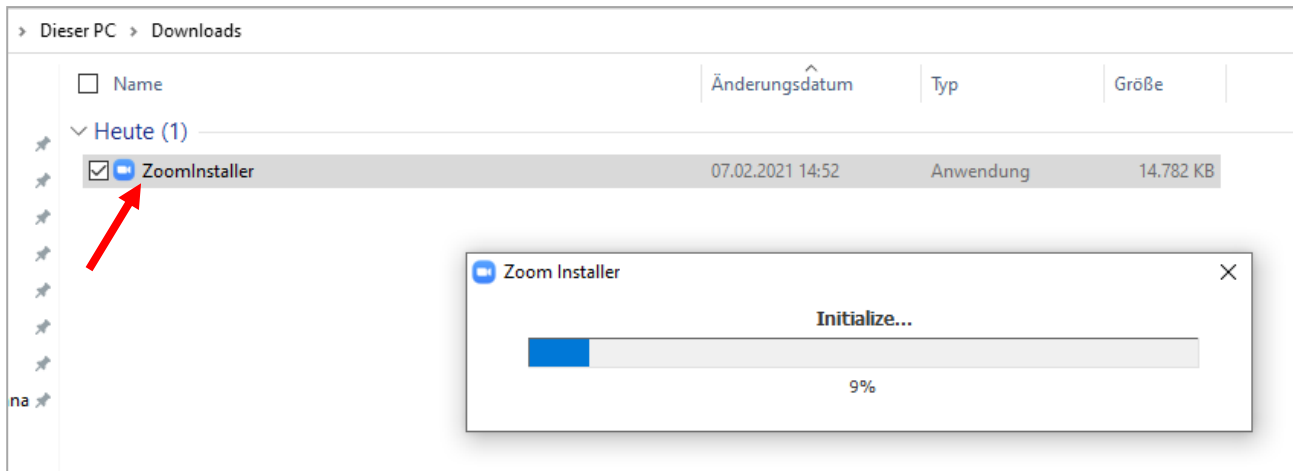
> Dieser PC > Downloads

| Name | Änderungsdatum | Typ | Größe |
|---|---|---|---|
| Heute (1) | | | |
| ZoomInstaller | 07.02.2021 14:52 | Anwendung | 14.782 KB |

na

Zoom Installer

Initialize...

9%